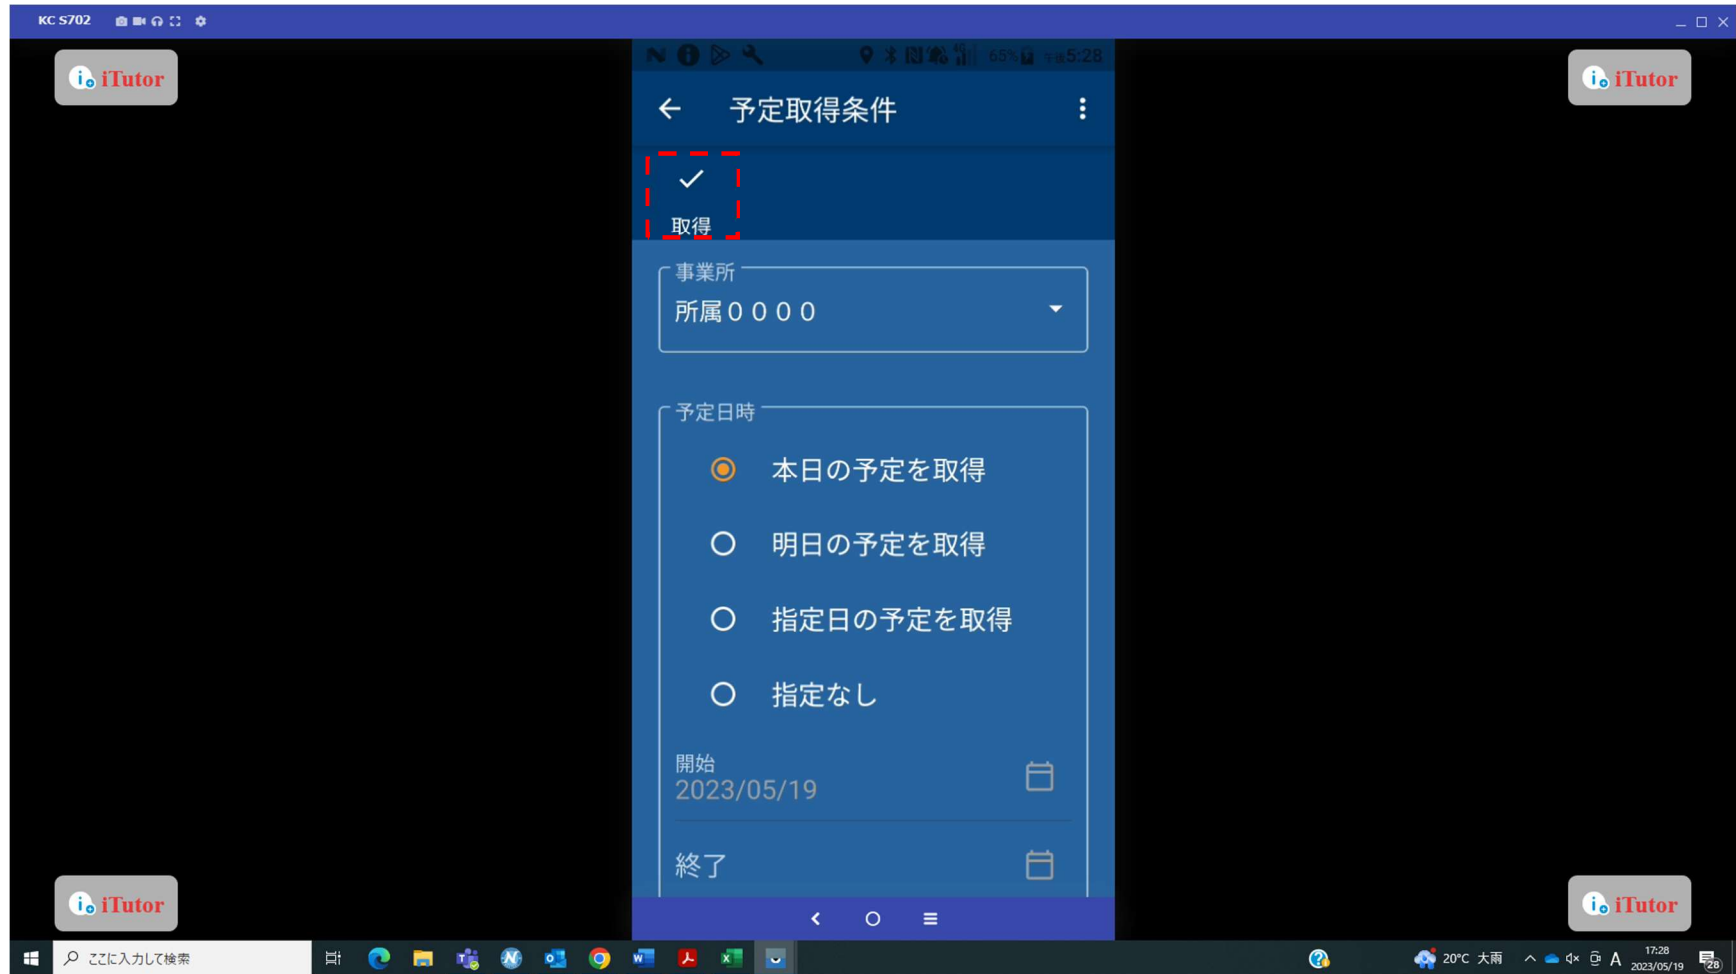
KC S702

iTutor

iTutor

65% 午後5:28

予定取得条件

取得

事業所

所属００００

予定日時

本日の予定を取得

明日の予定を取得

指定日の予定を取得

指定なし

開始

2023/05/19

終了

iTutor

iTutor

ここに入力して検索

20°C 大雨

A

17:28
2023/05/19

28